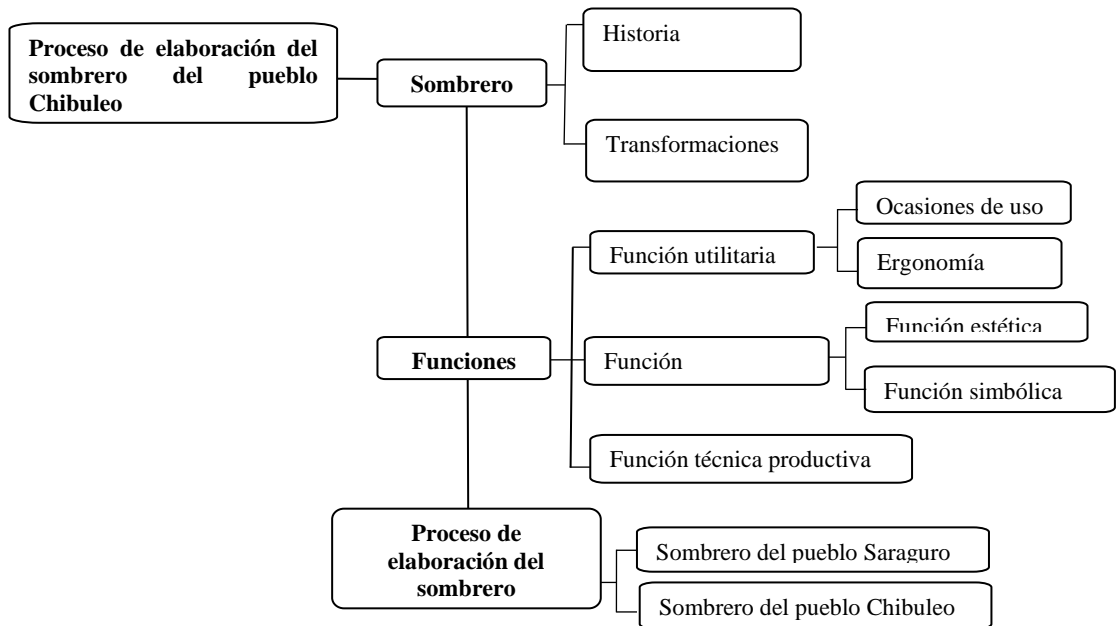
Proceso de elaboración del sombrero del pueblo Chibuleo

Sombrero

Historia

Transformaciones

Funciones

Función utilitaria

Ocasiones de uso

Ergonomía

Función

Función estética

Función simbólica

Función técnica productiva

Proceso de elaboración del sombrero

Sombrero del pueblo Saraguro

Sombrero del pueblo Chibuleo